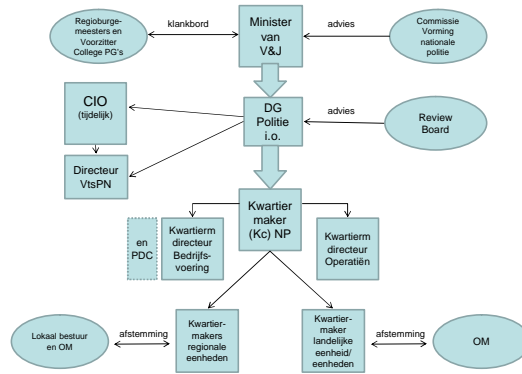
Regioburgemeesters en Voorzitter College PG's

klankbord

Minister van V&J

advies

Commissie Vorming nationale politie

CIO (tijdelijk)

DG Politie i.o.

advies

Review Board

Directeur VtsPN

Kwartiermaker (Kc) NP

en PDC

Kwartierm directeur Bedrijfsvoering

Kwartierm directeur Operatiën

Lokaal bestuur en OM

afstemming

Kwartiermakers regionale eenheden

Kwartiermaker landelijke eenheid/ eenheden

afstemming

OM